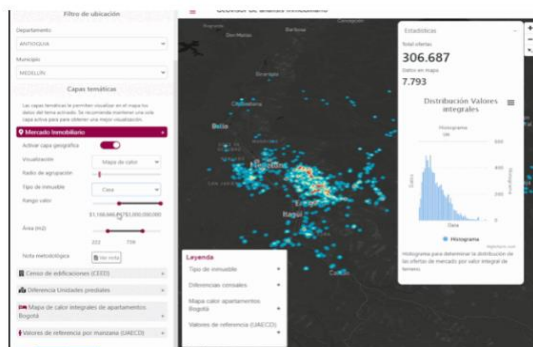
Filtro de ubicación

Departamento

ANTIOQUIA

Municipio

MEDELLIN

Capas temáticas

Las capas temáticas le permiten visualizar en el mapa los datos del tema activado. Se recomienda mantener una sola capa activa para obtener una mejor visualización.

Mercado Inmobiliario

Activar capa geográfica

Visualización

Mapa de calor

Radio de agrupación

Tipo de inmueble

Casa

Rango valor

$1.100.000 - $750.000.000.000

Área (m2)

222

778

Nota metodológica

Ver nota

Censo de edificaciones (CEED)

Diferencia Unidades prediales

Mapa de calor integrales de apartamentos Bogotá

Valores de referencia por manzana (UAECD)

Bello

Bogotá

Estadísticas

Total ofertas

306.687

Datos en mapa

7.793

Distribución Valores integrales

Histograma

Casa

Histograma

Histograma para determinar la distribución de las ofertas de mercado por valor integral de terreno.

Leyenda

Tipo de inmueble

Diferencias censales

Mapa calor apartamentos Bogotá

Valores de referencia (UAECD)